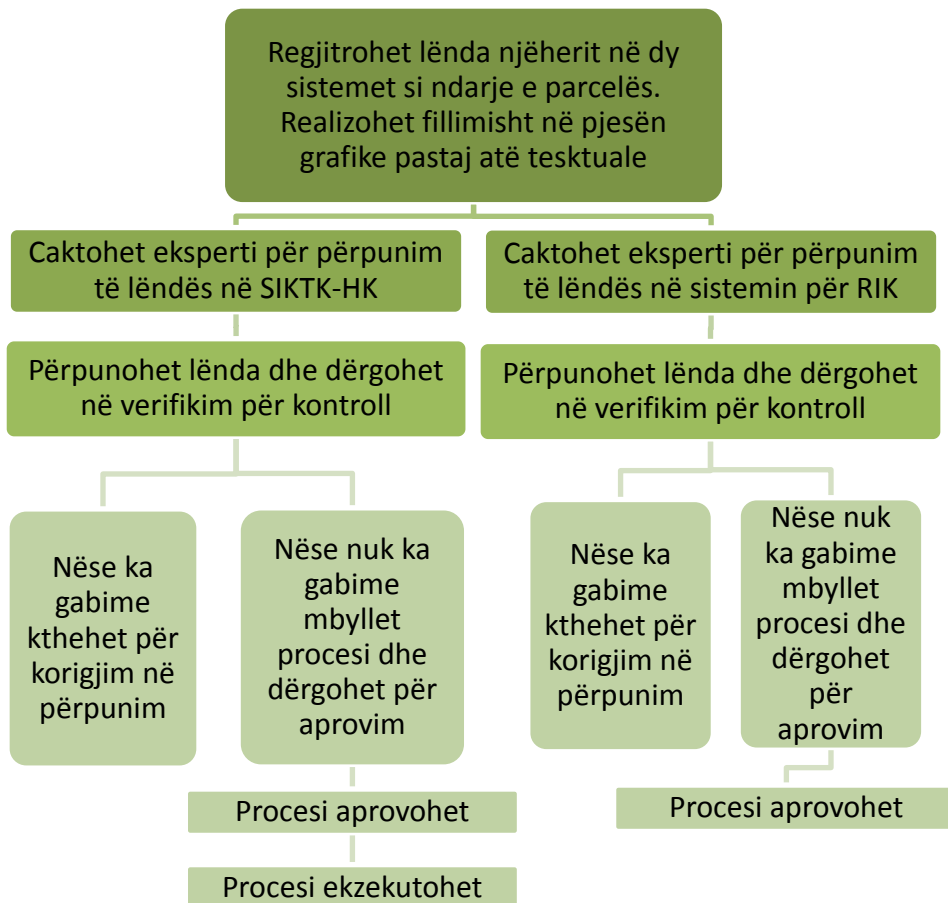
Regjitrohet lënda njëherit në dy sistemet si ndarje e parcelës. Realizohet fillimisht në pjesën grafike pastaj atë tesktuale

Caktohet eksperti për përpunim të lëndës në SIKTK-HK

Përpunohet lënda dhe dërgohet në verifikim për kontroll

Nëse ka gabime kthehet për korigjim në përpunim

Nëse nuk ka gabime mbyllet procesi dhe dërgohet për aprovim

Procesi aprovohet

Procesi ekzekutohet

Caktohet eksperti për përpunim të lëndës në sistemin për RIK

Përpunohet lënda dhe dërgohet në verifikim për kontroll

Nëse ka gabime kthehet për korigjim në përpunim

Nëse nuk ka gabime mbyllet procesi dhe dërgohet për aprovim

Procesi aprovohet